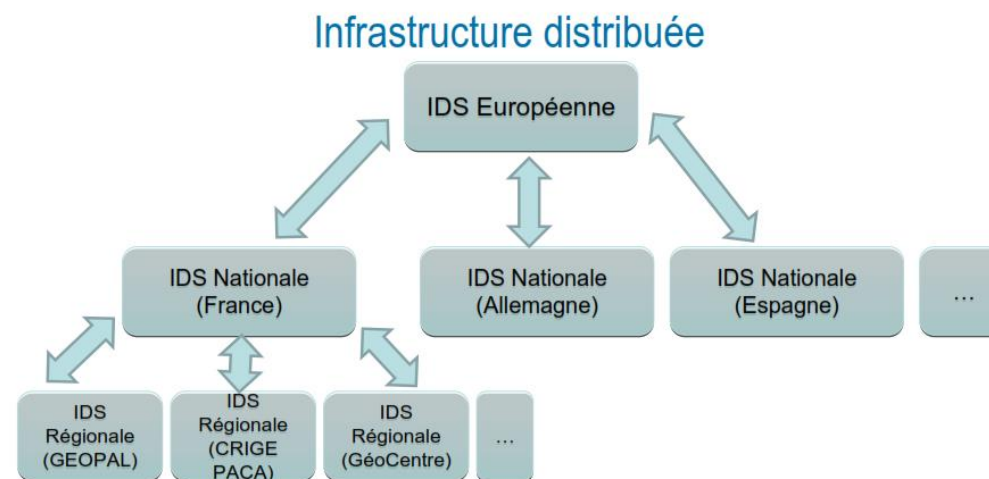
Infrastructure distribuée

IDS Européenne

IDS Nationale (France)

IDS Nationale (Allemagne)

IDS Nationale (Espagne)

...

IDS Régionale (GEOPAL)

IDS Régionale (CRIGE PACA)

IDS Régionale (GéoCentre)

...